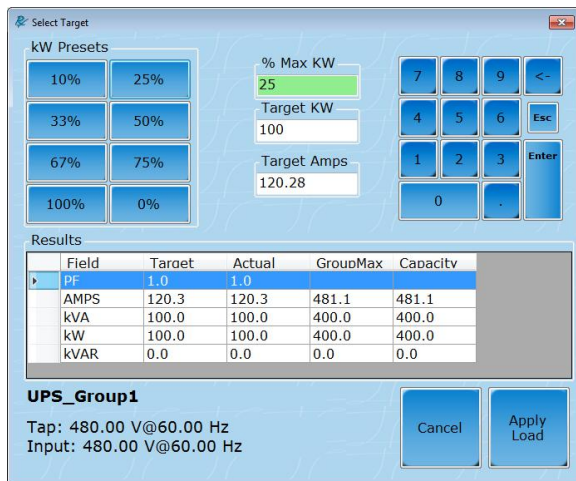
Select Target

kW Presets

10%
25%
33%
50%
67%
75%
100%
0%

% Max KW
25

Target KW
100

Target Amps
120.28

7
8
9
<-
4
5
6
Esc
1
2
3
Enter
0
.

Results

| Field | Target | Actual | GroupMax | Capacity |
|---|---|---|---|---|
| PF | 1.0 | 1.0 | | |
| AMPS | 120.3 | 120.3 | 481.1 | 481.1 |
| kVA | 100.0 | 100.0 | 400.0 | 400.0 |
| kW | 100.0 | 100.0 | 400.0 | 400.0 |
| kVAR | 0.0 | 0.0 | 0.0 | 0.0 |

UPS_Group1

Tap: 480.00 V@60.00 Hz
Input: 480.00 V@60.00 Hz

Cancel

Apply Load